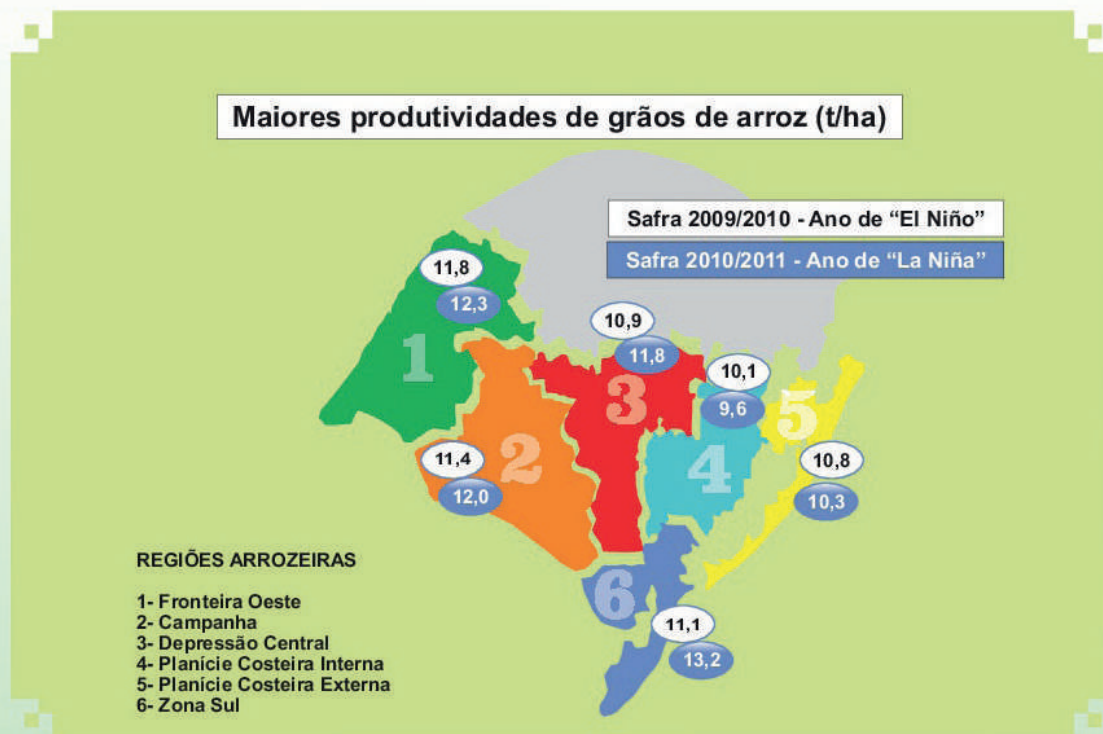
Maiores produtividades de grãos de arroz (t/ha)

Safra 2009/2010 - Ano de "El Niño"

Safra 2010/2011 - Ano de "La Niña"

11,8
12,3
1

10,9
11,8
3

10,1
9,6
4

5
10,8
10,3

11,4
12,0
2

6
11,1
13,2

REGIÕES ARROZEIRAS

1- Fronteira Oeste
2- Campanha
3- Depressão Central
4- Planície Costeira Interna
5- Planície Costeira Externa
6- Zona Sul